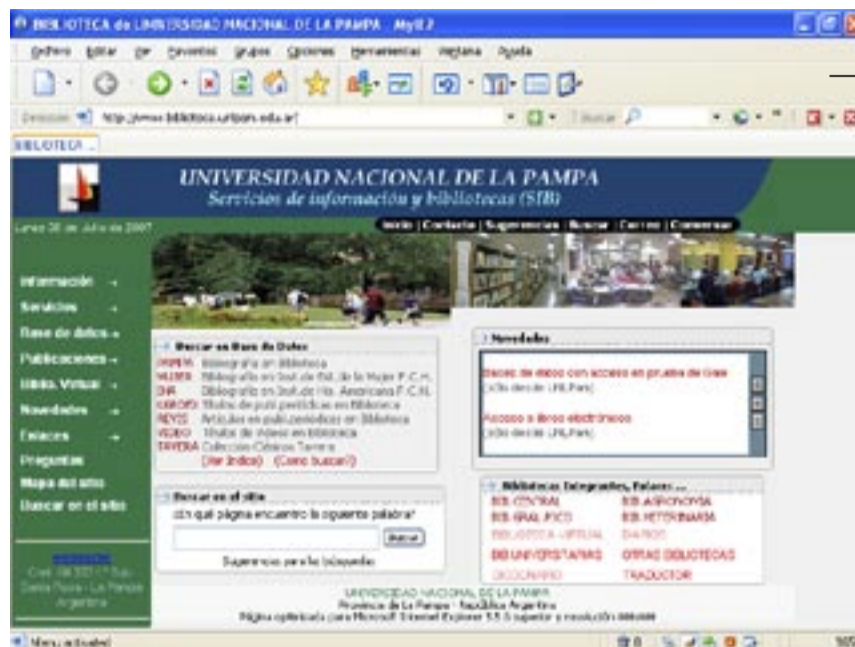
BIBLIOTECA de UNIVERSIDAD NACIONAL DE LA PAMPA - MyIE2

Archivo Editar Ver Favoritos Grupos Opciones Herramientas Ventana Ayuda

Dirección http://www.biblioteca.unlpam.edu.ar/

BIBLIOTECA ...

UNIVERSIDAD NACIONAL DE LA PAMPA
Servicios de información y bibliotecas (SIB)

Lunes 30 de Julio de 2007

Inicio | Contacto | Sugerencias | Buscar | Correo | Comentar

Información
Servicios
Base de datos
Publicaciones
Biblio. Virtual
Novedades
Enlaces
Preguntas
Mapa del sitio
Buscar en el sitio

Buscar en Base de Datos
UNPAM Bibliografía en Biblioteca
MUJER Bibliografía en Inst. de Est. de la Mujer F.C.H.
DHA Bibliografía en Inst. de Hs. Americana F.C.H.
KARDEX Títulos de publ. periódicas en Biblioteca
REVIS Artículos en publ. periódicas en Biblioteca
VIDEO Títulos de videos en Biblioteca
TAVERA Colección Clásicos Tavera
(Ver índice) (Como buscar?)

Buscar en el sitio
¿En qué página encuentro la siguiente palabra?
Buscar
Sugerencias para la búsqueda

Novedades
Bases de datos con acceso en prueba de uso
(Sólo desde UNLPam)
Acceso a libros electrónicos
(Sólo desde UNLPam)

Bibliotecas Integrantes, Enlaces ...
BIB. CENTRAL
BIB. AGRONOMIA
BIB. GRAL. PICO
BIB. VETERINARIA
BIBLIOTECA VIRTUAL
DIARIOS
BIB UNIVERSITARIAS
OTRAS BIBLIOTECAS
DICCIONARIO
TRADUCTOR

Cnel. Gil 353 1º Piso
Santa Rosa - La Pampa
Argentina

UNIVERSIDAD NACIONAL DE LA PAMPA
Provincia de La Pampa - República Argentina
Página optimizada para Microsoft Internet Explorer 5.5 ó superior a resolución 800x600

Menu activated